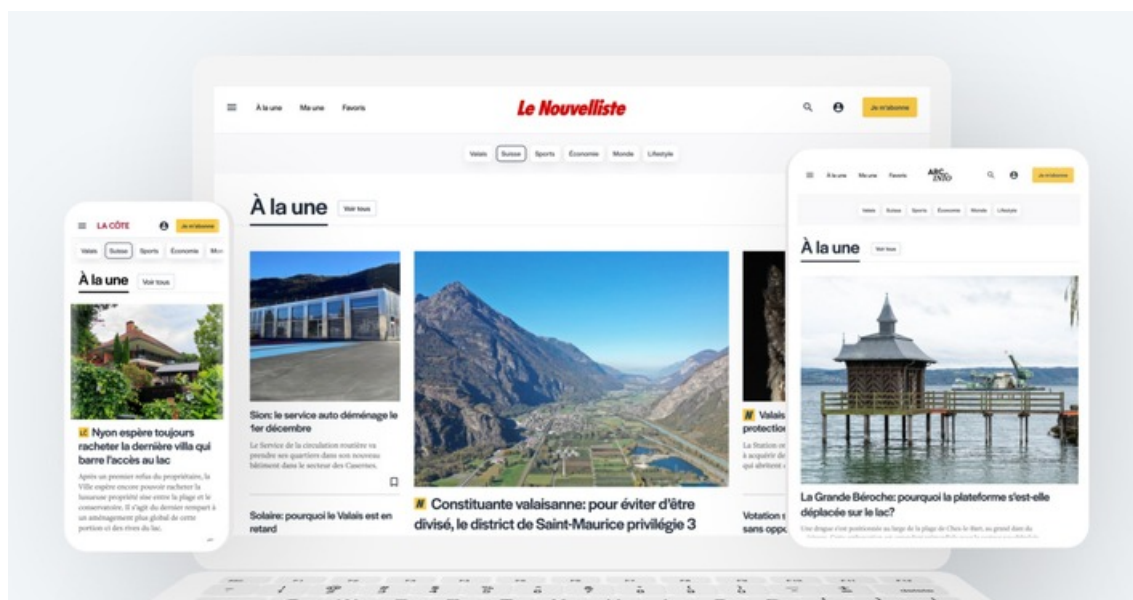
À la une Ma une Favoris

Le Nouvelliste

Je m'abonne

Valais Suisse Sports Économie Monde Lifestyle

À la une Voir tous

Sion: le service auto déménage le 1er décembre

Le Service de la circulation routière va prendre ses quartiers dans son nouveau bâtiment dans le secteur des Casernes.

Solaire: pourquoi le Valais est en retard

N Constituante valaisanne: pour éviter d'être divisé, le district de Saint-Maurice privilégie 3

N Valais protection

La Station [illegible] à acquérir de qui abritent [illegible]

Votation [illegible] sans oppo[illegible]

LA CÔTE Je m'abonne

Valais Suisse Sports Économie Mo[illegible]

À la une Voir tous

LC Nyon espère toujours racheter la dernière villa qui barre l'accès au lac

Après un premier refus du propriétaire, la Ville espère encore pouvoir racheter la luxueuse propriété sise entre la plage et le conservatoire. Il s'agit du dernier rempart à un aménagement plus global de cette portion et des rives du lac.

À la une Ma une Favoris ARC INFO Je m'abonne

Valais Suisse Sports Économie Monde Lifestyle

À la une Voir tous

La Grande Béroche: pourquoi la plateforme s'est-elle déplacée sur le lac?

Une drague s'est positionnée au large de la plage de Chez le Bart, au grand dam du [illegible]